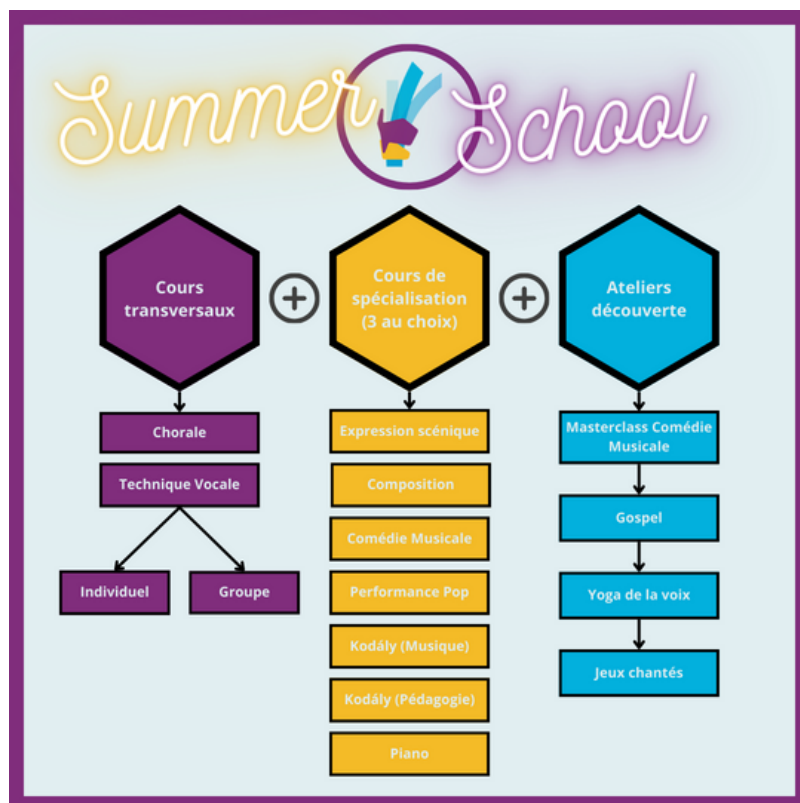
Summer School

Cours transversaux

+

Cours de spécialisation (3 au choix)

+

Ateliers découverte

Chorale

Technique Vocale

Individuel

Groupe

Expression scénique

Composition

Comédie Musicale

Performance Pop

Kodály (Musique)

Kodály (Pédagogie)

Piano

Masterclass Comédie Musicale

Gospel

Yoga de la voix

Jeux chantés